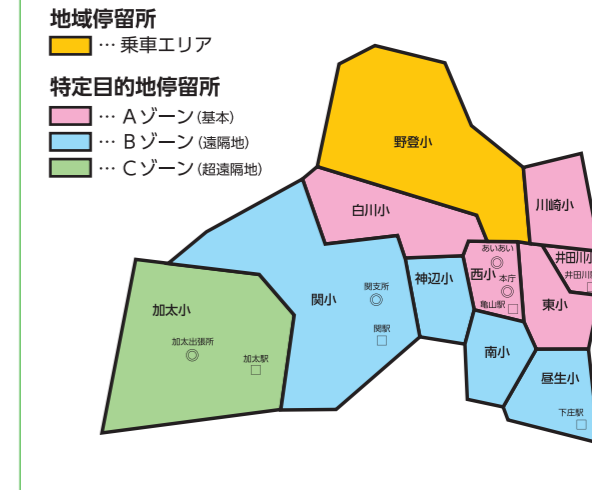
地域停留所

… 乗車エリア

特定目的地停留所

… Ａゾーン(基本)

… Ｂゾーン(遠隔地)

… Ｃゾーン(超遠隔地)

野登小

白川小

川崎小

加太小

関小

関支所

関駅

神辺小

あいあい

西小

本庁

亀山駅

井田川

井田川

東小

加太出張所

加太駅

南小

昼生小

下庄駅